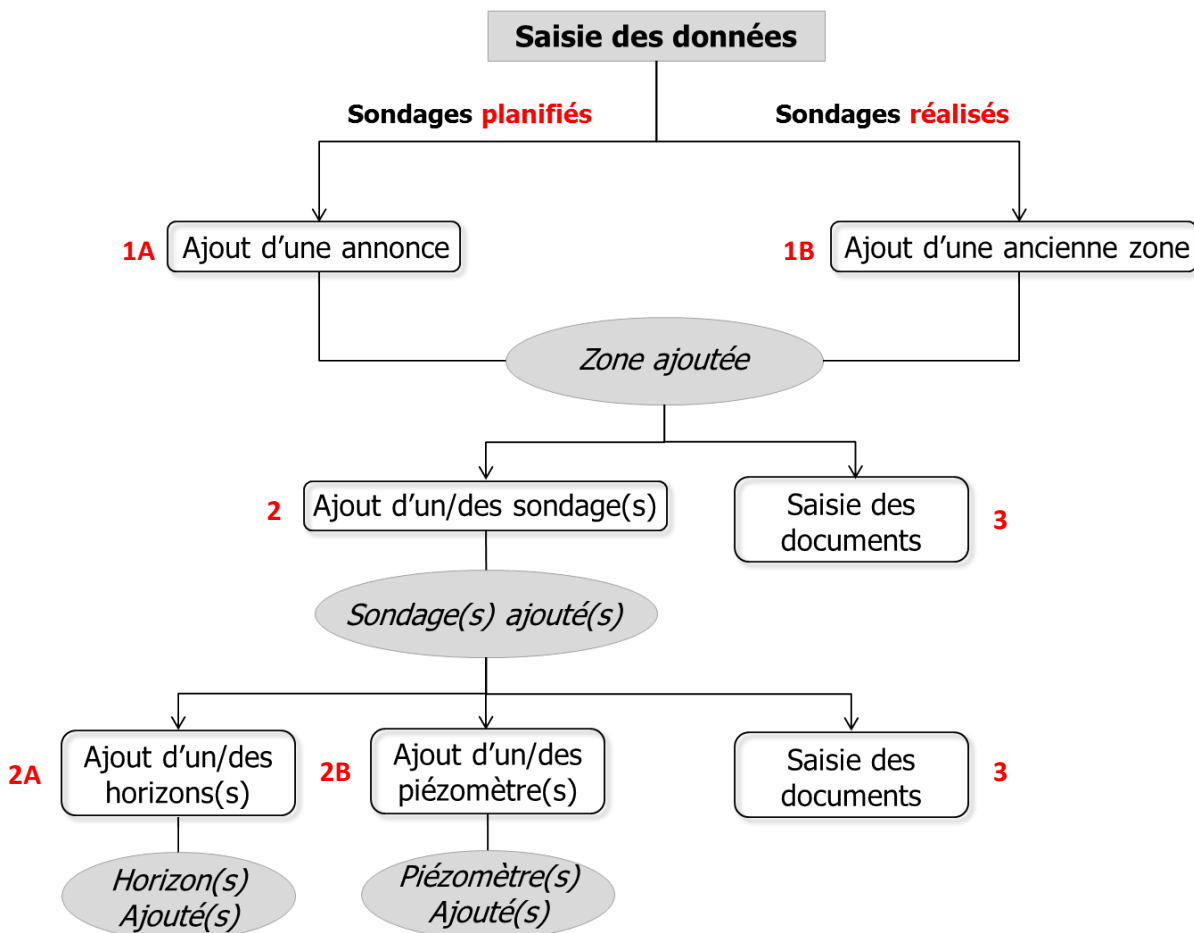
Saisie des données

Sondages planifiés

Sondages réalisés

1A Ajout d'une annonce

1B Ajout d'une ancienne zone

Zone ajoutée

2 Ajout d'un/des sondage(s)

Saisie des documents 3

Sondage(s) ajouté(s)

2A Ajout d'un/des horizons(s)

2B Ajout d'un/des piézomètre(s)

Saisie des documents 3

Horizon(s) Ajouté(s)

Piézomètre(s) Ajouté(s)